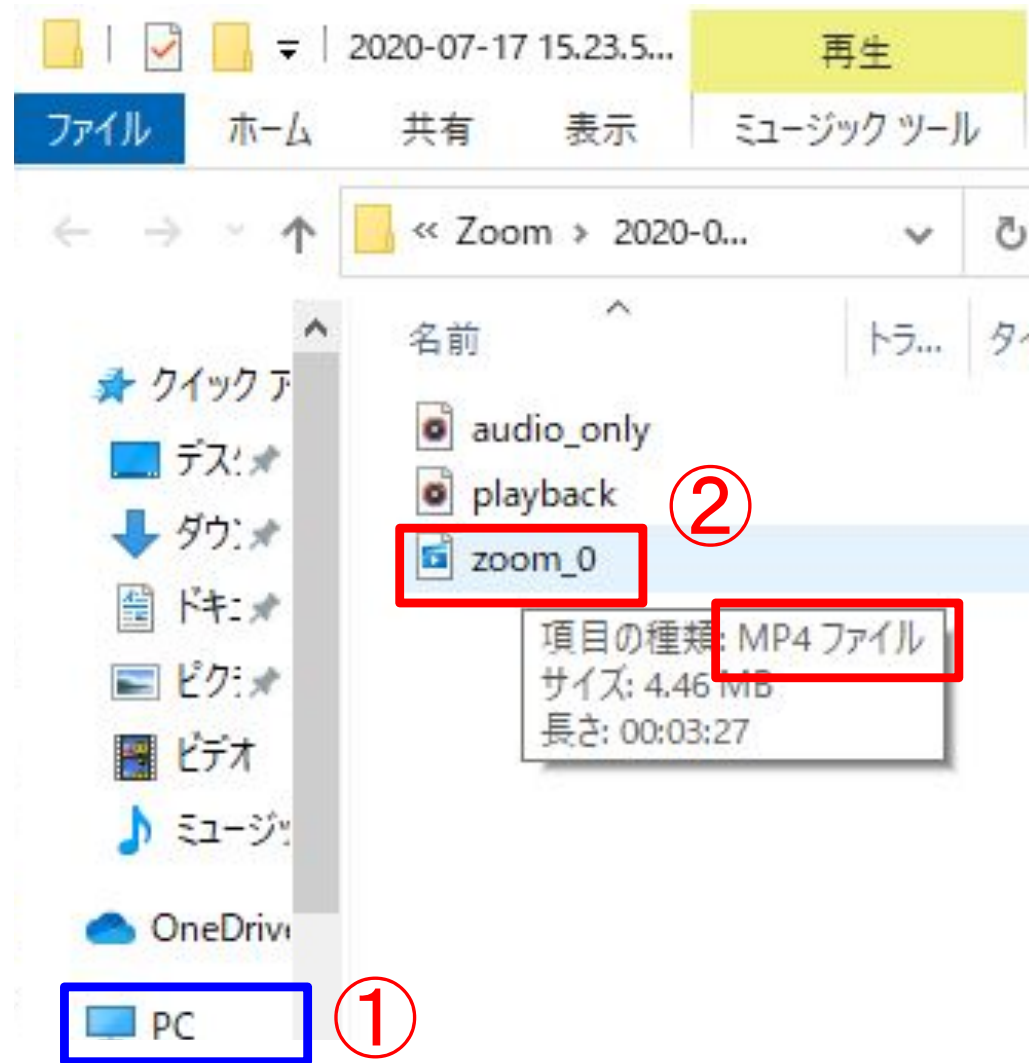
2020-07-17 15.23.5... 再生

ファイル ホーム 共有 表示 ミュージック ツール

« Zoom › 2020-0...

名前 トラ... タイ

クイック ア
デス
ダウ
ドキ
ピク
ビデオ
ミュージッ

OneDriv

PC

①

audio_only
playback
zoom_0

②

項目の種類: MP4 ファイル
サイズ: 4.46 MB
長さ: 00:03:27